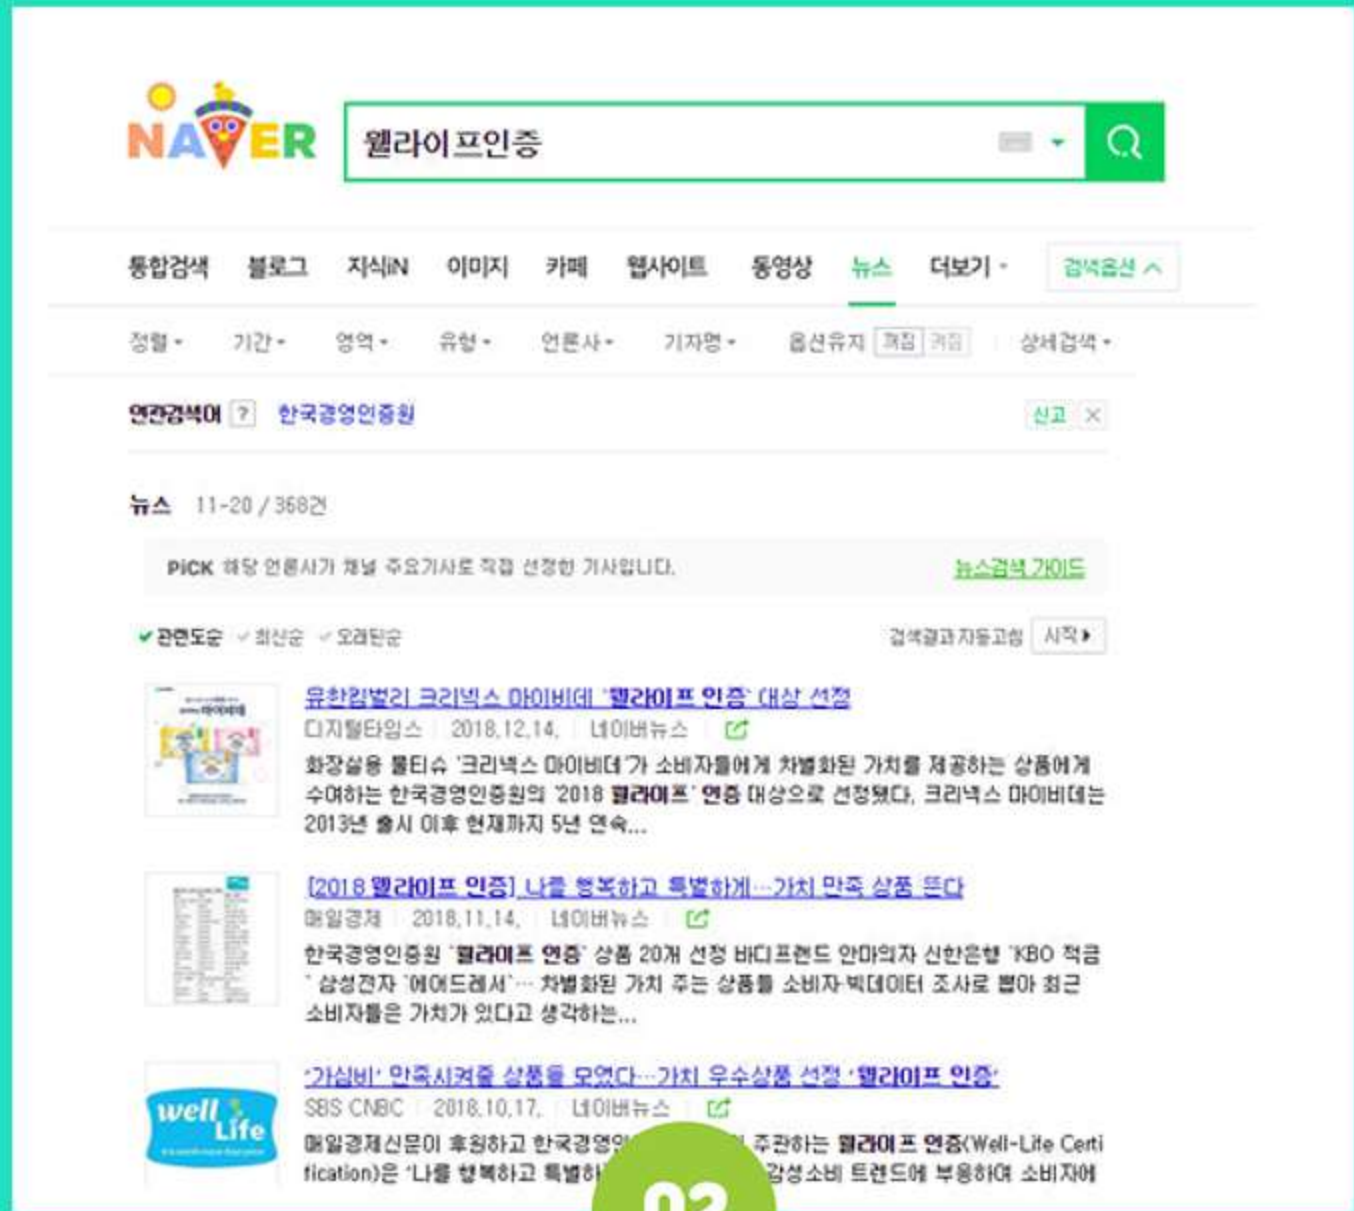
NAVER

웰라이프인증

통합검색 블로그 지식iN 이미지 카페 웹사이트 동영상 뉴스 더보기 · 검색옵션

정렬 · 기간 · 영역 · 유형 · 언론사 · 기자명 · 옵션유지 꺼짐 켜짐 상세검색 ·

연관검색어 ? 한국경영인증원 신고

뉴스 11-20 / 368건

PICK 해당 언론사가 채널 주요기사로 직접 선정한 기사입니다. 뉴스검색 가이드

관련도순 최신순 오래된순 검색결과 자동고침 시작

유한킴벌리 크리넥스 마이비데 '웰라이프 인증' 대상 선정
디지털타임스 2018.12.14. 네이버뉴스
화장실용 물티슈 '크리넥스 마이비데'가 소비자들에게 차별화된 가치를 제공하는 상품에게 수여하는 한국경영인증원의 '2018 웰라이프' 인증 대상으로 선정됐다. 크리넥스 마이비데는 2013년 출시 이후 현재까지 5년 연속...

[2018 웰라이프 인증] 나를 행복하고 특별하게…가치 만족 상품 뜬다
매일경제 2018.11.14. 네이버뉴스
한국경영인증원 '웰라이프 인증' 상품 20개 선정 바디프랜드 안마의자 신한은행 'KBO 적금' 삼성전자 '에어드레서'… 차별화된 가치 주는 상품들 소비자·빅데이터 조사로 뽑아 최근 소비자들은 가치가 있다고 생각하는...

'가심비' 만족시켜줄 상품을 모았다…가치 우수상품 선정 '웰라이프 인증'
SBS CNBC 2018.10.17. 네이버뉴스
매일경제신문이 후원하고 한국경영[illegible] 주관하는 웰라이프 인증(Well-Life Certification)은 '나를 행복하고 특별하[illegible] 감성소비 트렌드에 부응하여 소비자에

well Life

02